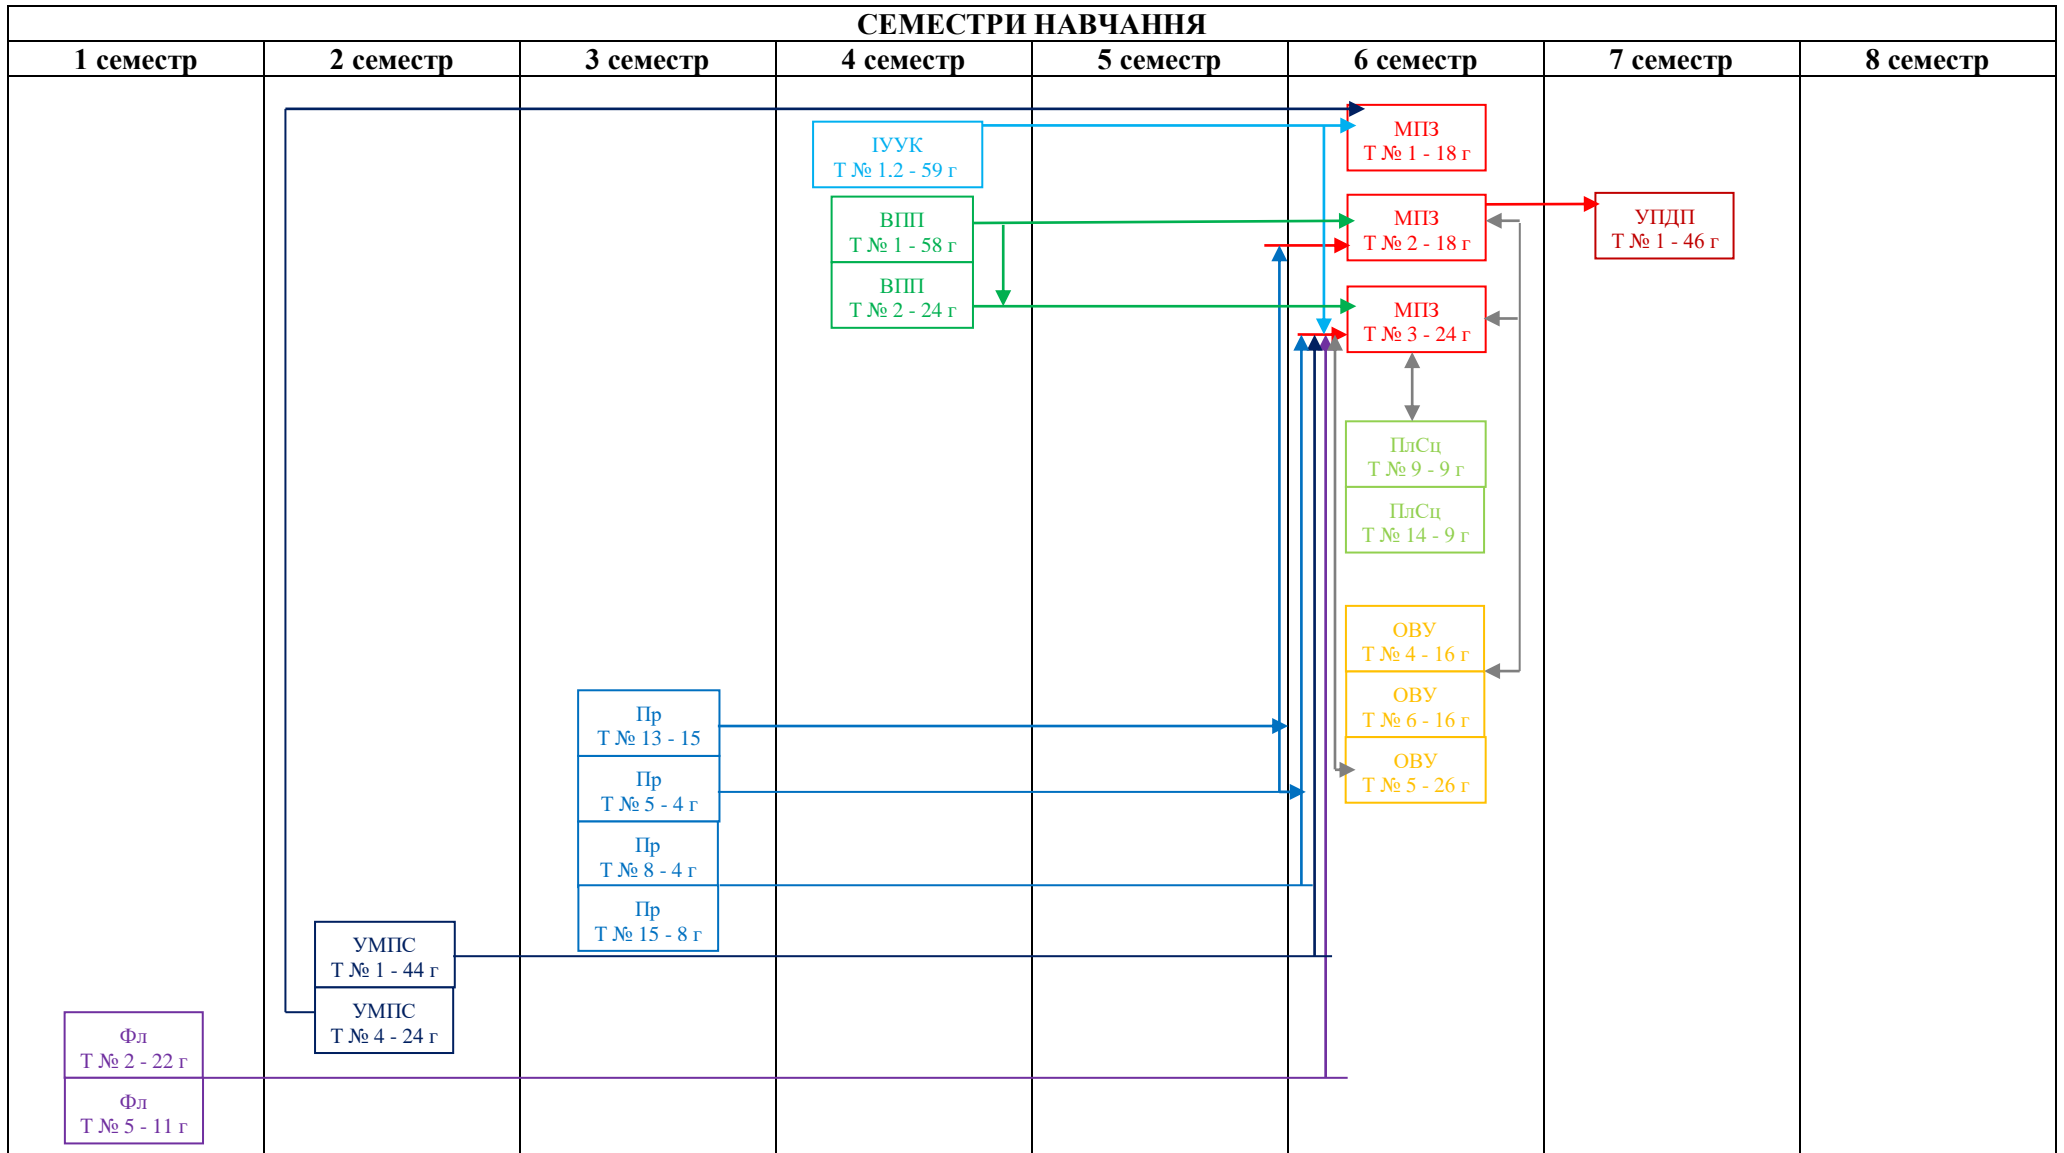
СЕМЕСТРИ НАВЧАННЯ

| 1 семестр | 2 семестр | 3 семестр | 4 семестр | 5 семестр | 6 семестр | 7 семестр | 8 семестр |
|---|---|---|---|---|---|---|---|

ІУУК
Т № 1.2 - 59 г

ВПП
Т № 1 - 58 г

ВПП
Т № 2 - 24 г

МПЗ
Т № 1 - 18 г

МПЗ
Т № 2 - 18 г

МПЗ
Т № 3 - 24 г

УПДП
Т № 1 - 46 г

ПлСц
Т № 9 - 9 г

ПлСц
Т № 14 - 9 г

ОВУ
Т № 4 - 16 г

ОВУ
Т № 6 - 16 г

ОВУ
Т № 5 - 26 г

Пр
Т № 13 - 15

Пр
Т № 5 - 4 г

Пр
Т № 8 - 4 г

Пр
Т № 15 - 8 г

УМПС
Т № 1 - 44 г

УМПС
Т № 4 - 24 г

Фл
Т № 2 - 22 г

Фл
Т № 5 - 11 г